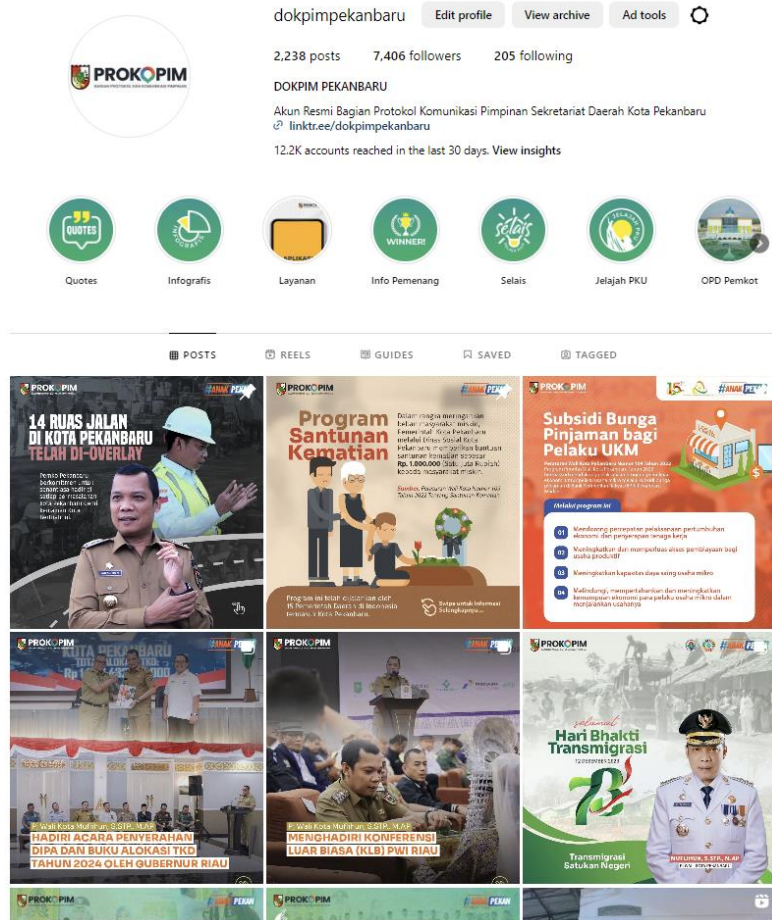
dokpimpekanbaru Edit profile View archive Ad tools

PROKOPIM

2,238 posts 7,406 followers 205 following

DOKPIM PEKANBARU

Akun Resmi Bagian Protokol Komunikasi Pimpinan Sekretariat Daerah Kota Pekanbaru

linktr.ee/dokpimpekanbaru

12.2K accounts reached in the last 30 days. View insights

QUOTES

WINNER!

Quotes Infografis Layanan Info Pemenang Selais Jelajah PKU OPD Pemkot

POSTS REELS GUIDES SAVED TAGGED

PROKOPIM #ANAK PEKAN

14 RUAS JALAN DI KOTA PEKANBARU TELAH DI-OVERLAY

PROKOPIM

Program Santunan Kematian

PROKOPIM #ANAK PEKAN

Subsidi Bunga Pinjaman bagi Pelaku UKM

Melalui program ini

01

02

03

04

PROKOPIM #ANAK PEKAN

Pj Wali Kota Muflihun, S.STP., M.AP HADIRI ACARA PENYERAHAN DIPA DAN BUKU ALOKASI TKD TAHUN 2024 OLEH GUBERNUR RIAU

PROKOPIM #ANAK PEKAN

Pj Wali Kota Muflihun, S.STP., M.AP MENGHADIRI KONFERENSI LUAR BIASA (KLB) PWI RIAU

PROKOPIM

Selamat Hari Bhakti Transmigrasi

73

Transmigrasi Satukan Negeri

MUFLIHUN, S.STP., M.AP

PROKOPIM

PROKOPIM #ANAK PEKAN